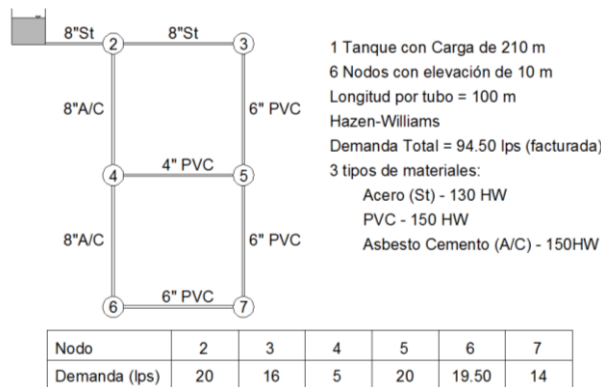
8"St
2
8"St
3
8"A/C
6" PVC
4
4" PVC
5
8"A/C
6" PVC
6
6" PVC
7

1 Tanque con Carga de 210 m
6 Nodos con elevación de 10 m
Longitud por tubo = 100 m
Hazen-Williams
Demanda Total = 94.50 lps (facturada)
3 tipos de materiales:
Acero (St) - 130 HW
PVC - 150 HW
Asbesto Cemento (A/C) - 150HW

| Nodo | 2 | 3 | 4 | 5 | 6 | 7 |
|---|---|---|---|---|---|---|
| Demanda (lps) | 20 | 16 | 5 | 20 | 19.50 | 14 |